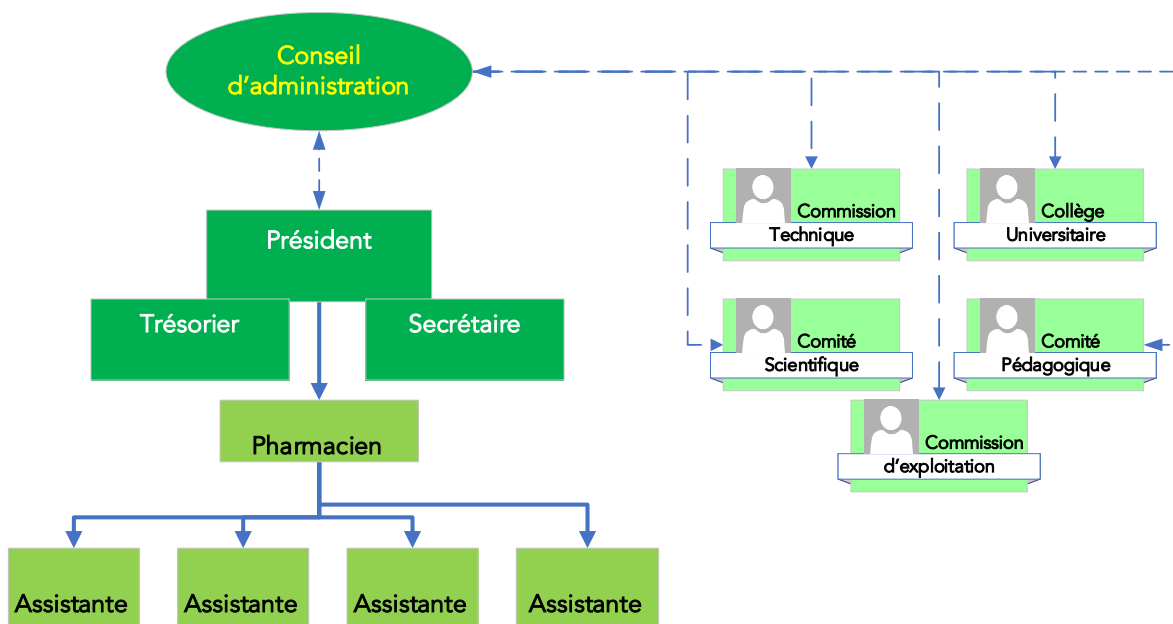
Conseil d'administration

Président

Trésorier

Secrétaire

Pharmacien

Assistante

Assistante

Assistante

Assistante

Commission Technique

Collège Universitaire

Comité Scientifique

Comité Pédagogique

Commission d'exploitation